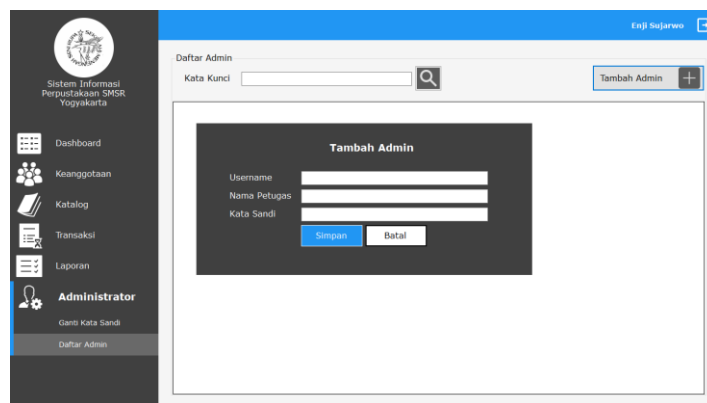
Sistem Informasi Perpustakaan SMSR Yogyakarta

Dashboard

Keanggotaan

Katalog

Transaksi

Laporan

Administrator

Ganti Kata Sandi

Daftar Admin

Enji Sujarwo

Daftar Admin

Kata Kunci

Tambah Admin

Tambah Admin

Username

Nama Petugas

Kata Sandi

Simpan

Batal